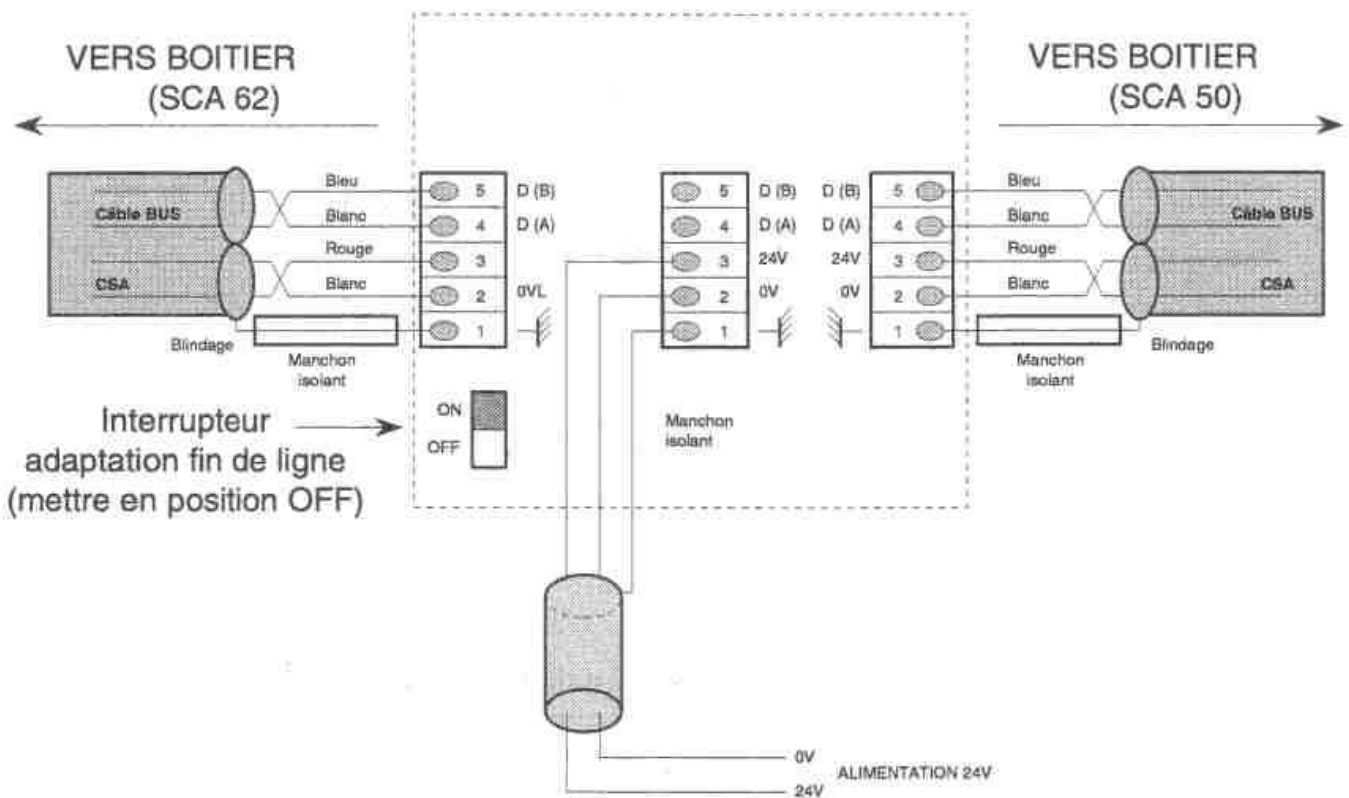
VERS BOITIER
(SCA 62)

VERS BOITIER
(SCA 50)

Câble BUS

CSA

Bleu
Blanc
Rouge
Blanc

5 D (B)
4 D (A)
3
2 0VL
1

Blindage

Manchon isolant

5 D (B)
4 D (A)
3 24V
2 0V
1

D (B) 5
D (A) 4
24V 3
0V 2
1

Bleu
Blanc
Rouge
Blanc

Câble BUS

CSA

Blindage

Manchon isolant

Interrupteur adaptation fin de ligne (mettre en position OFF)

ON
OFF

Manchon isolant

0V
ALIMENTATION 24V
24V